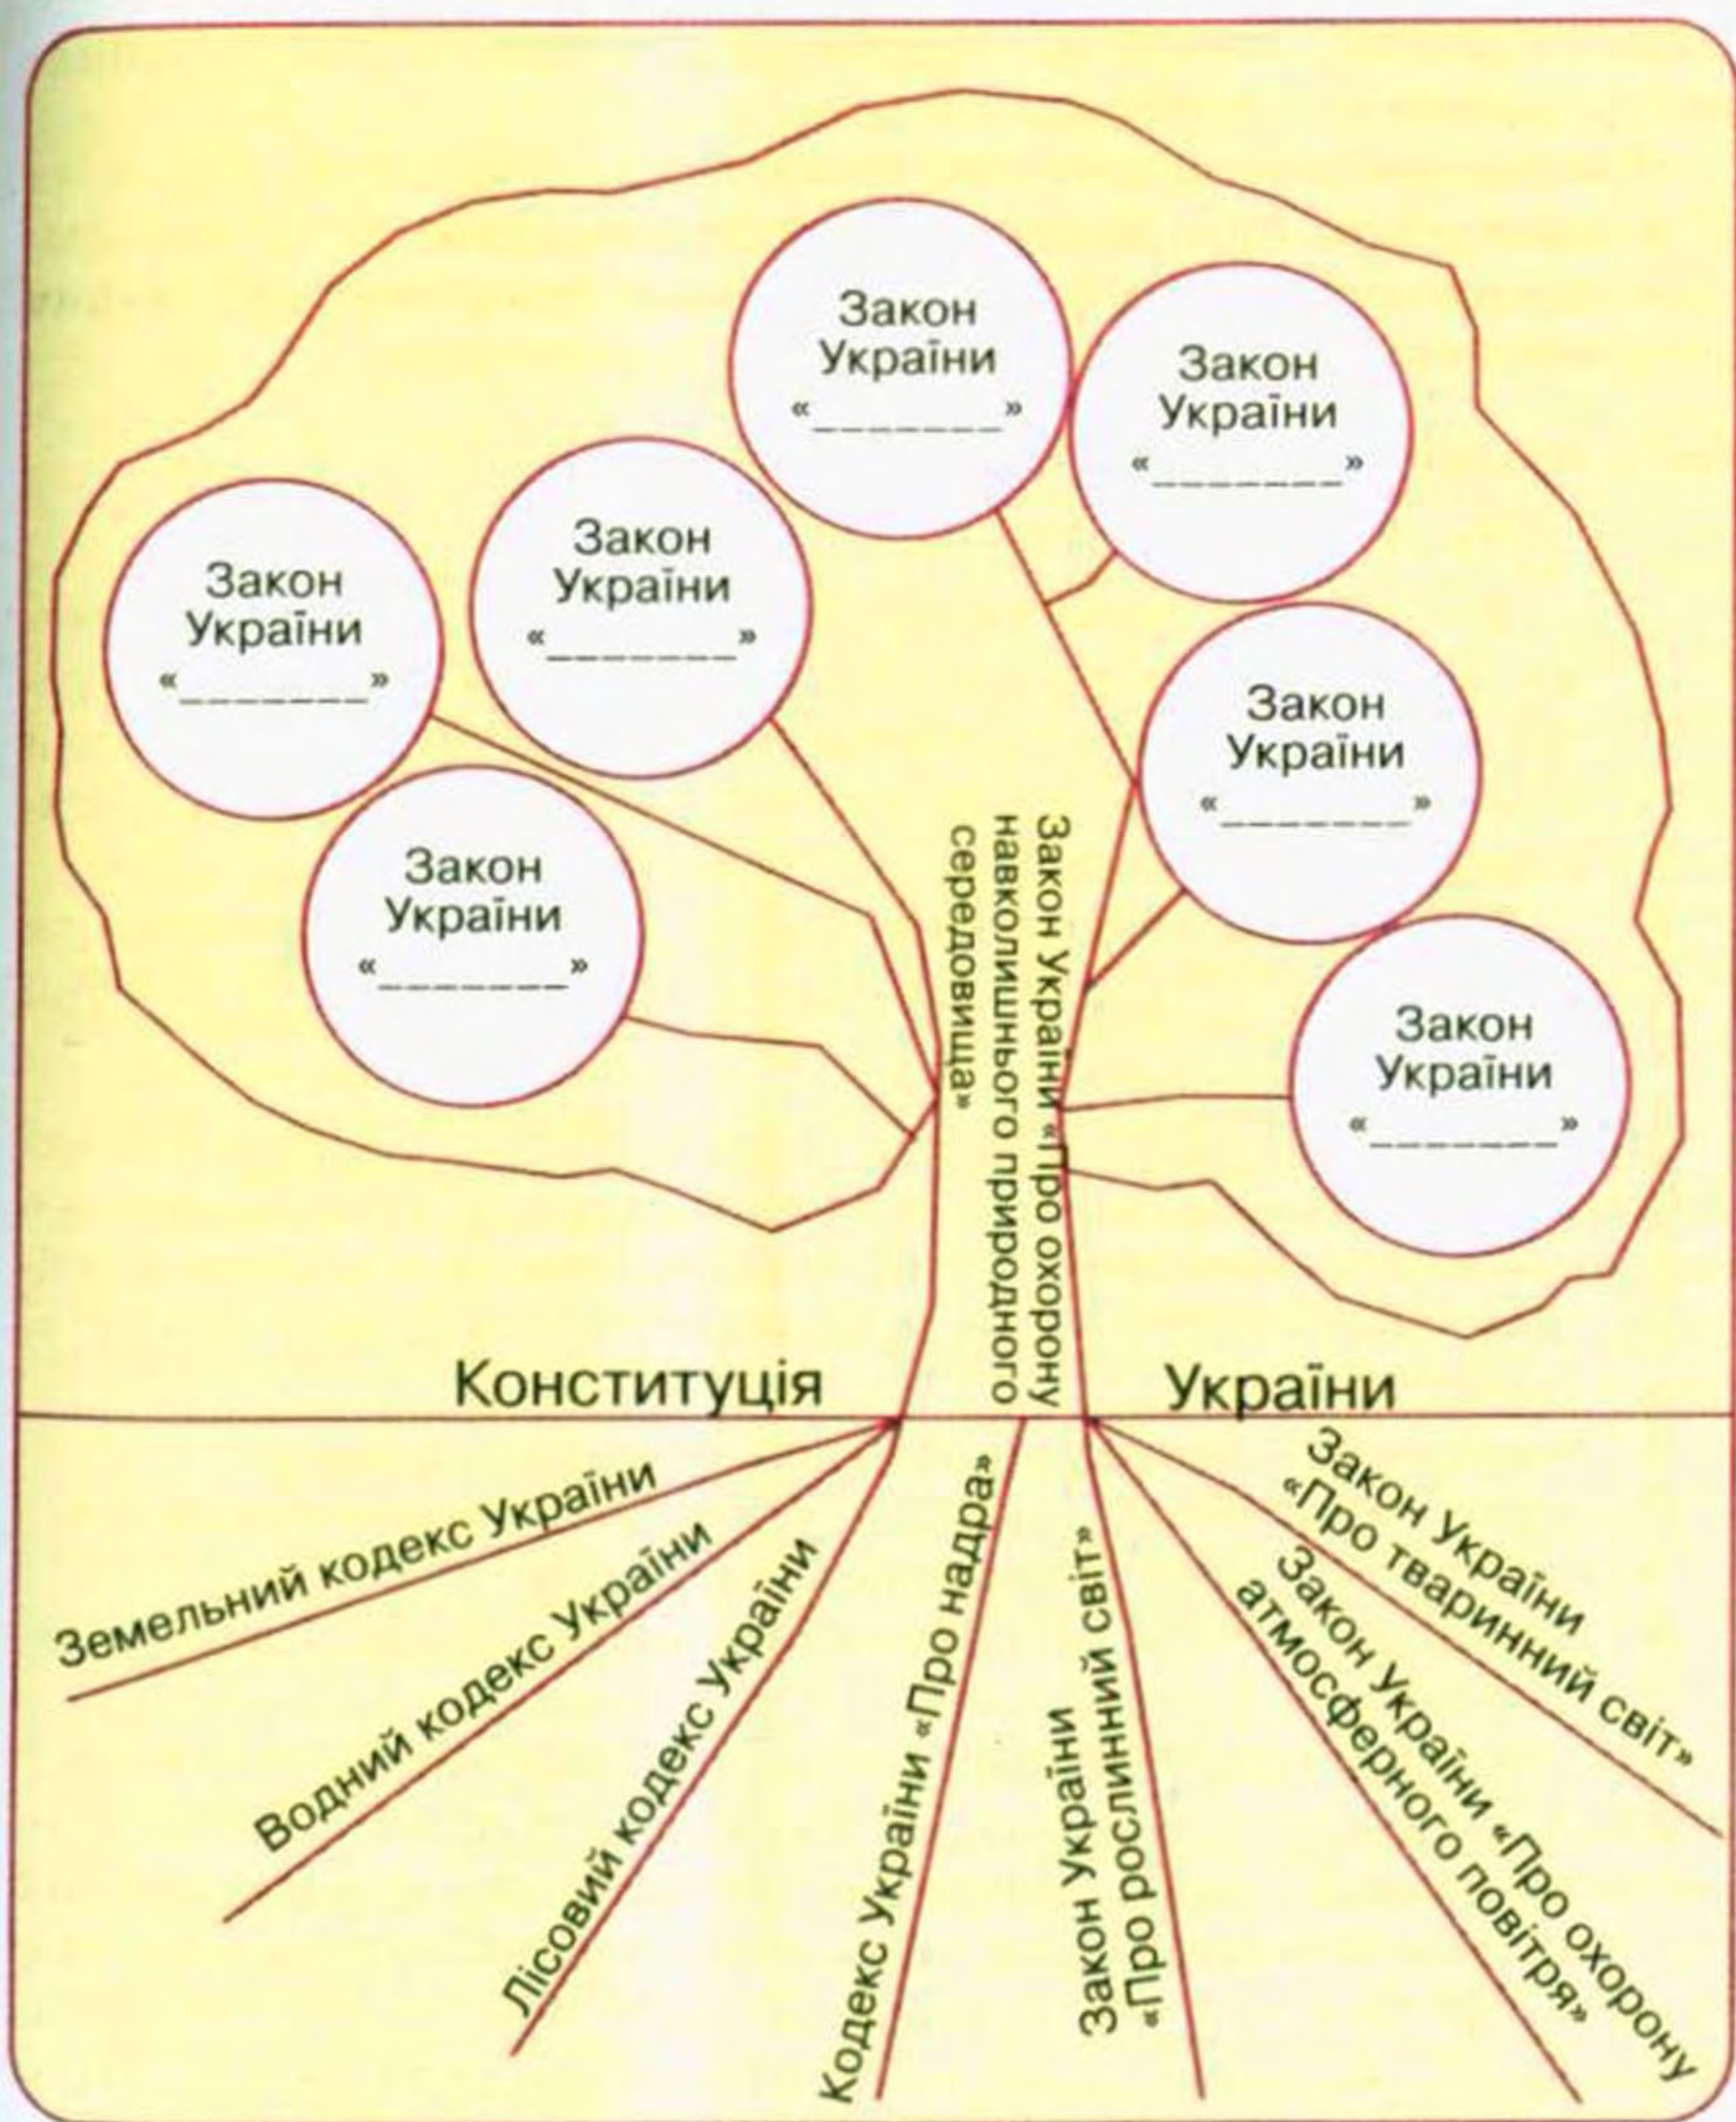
Закон України «________»

Закон України «________»

Закон України «________»

Закон України «________»

Закон України «________»

Закон України «________»

Закон України «________»

Закон України «Про охорону навколишнього природного середовища»

Конституція України

Земельний кодекс України

Водний кодекс України

Лісовий кодекс України

Кодекс України «Про надра»

Закон України «Про рослинний світ»

Закон України «Про охорону атмосферного повітря»

Закон України «Про тваринний світ»